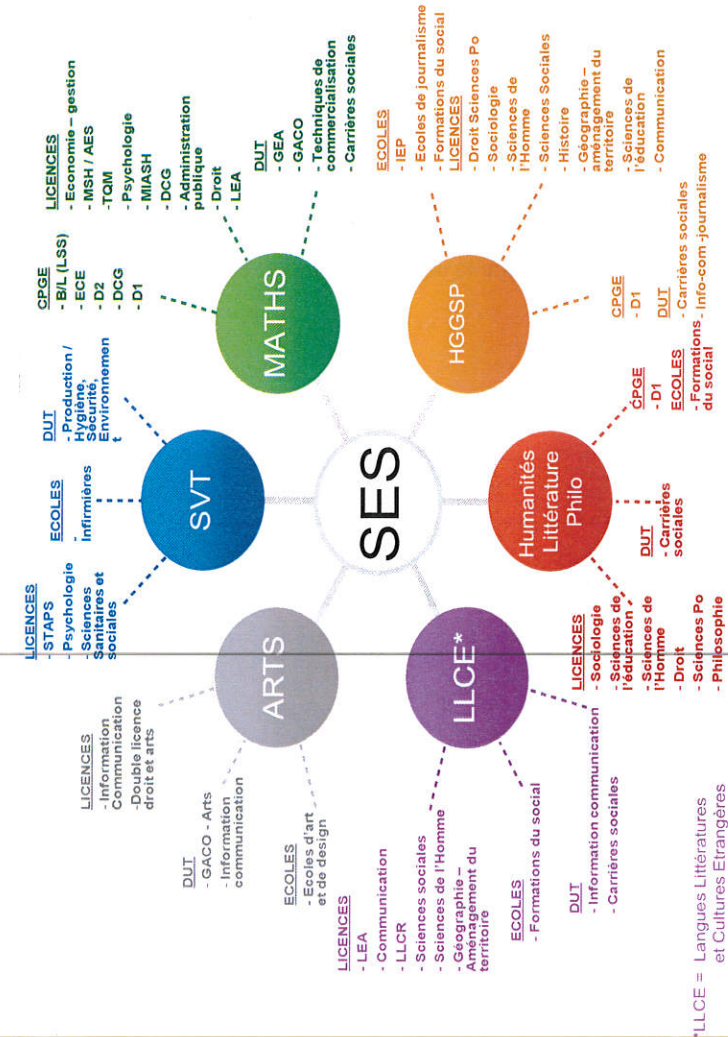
SES

MATHS

CPGE
- B/L (LSS)
- ECE
- D2
- DCG
- D1

LICENCES
- Economie – gestion
- MSH / AES
- TQM
- Psychologie
- MIASH
- DCG
- Administration publique
- Droit
- LEA

DUT
- GEA
- GACO
- Techniques de commercialisation
- Carrières sociales

HGGSP

ECOLES
- IEP
- Ecoles de journalisme
- Formations du social

LICENCES
- Droit Sciences Po
- Sociologie
- Sciences de l'Homme
- Sciences Sociales
- Histoire
- Géographie – aménagement du territoire
- Sciences de l'éducation
- Communication

CPGE
- D1

DUT
- Carrières sociales
- Info-com journalisme

Humanités Littérature Philo

CPGE
- D1

ECOLES
- Formations du social

DUT
- Carrières sociales

LICENCES
- Sociologie
- Sciences de l'éducation
- Sciences de l'Homme
- Droit
- Sciences Po
- Philosophie

SVT

DUT
- Production / Hygiène, Sécurité, Environnement

ECOLES
- Infirmières

LICENCES
- STAPS
- Psychologie
- Sciences Sanitaires et sociales

ARTS

LICENCES
- Information Communication
- Double licence droit et arts

DUT
- GACO - Arts
- Information communication

ECOLES
- Ecoles d'art et de design

LLCE*

LICENCES
- LEA
- Communication
- LLCR
- Sciences sociales
- Sciences de l'Homme
- Géographie – Aménagement du territoire

ECOLES
- Formations du social

DUT
- Information communication
- Carrières sociales

*LLCE = Langues Littératures et Cultures Etrangères